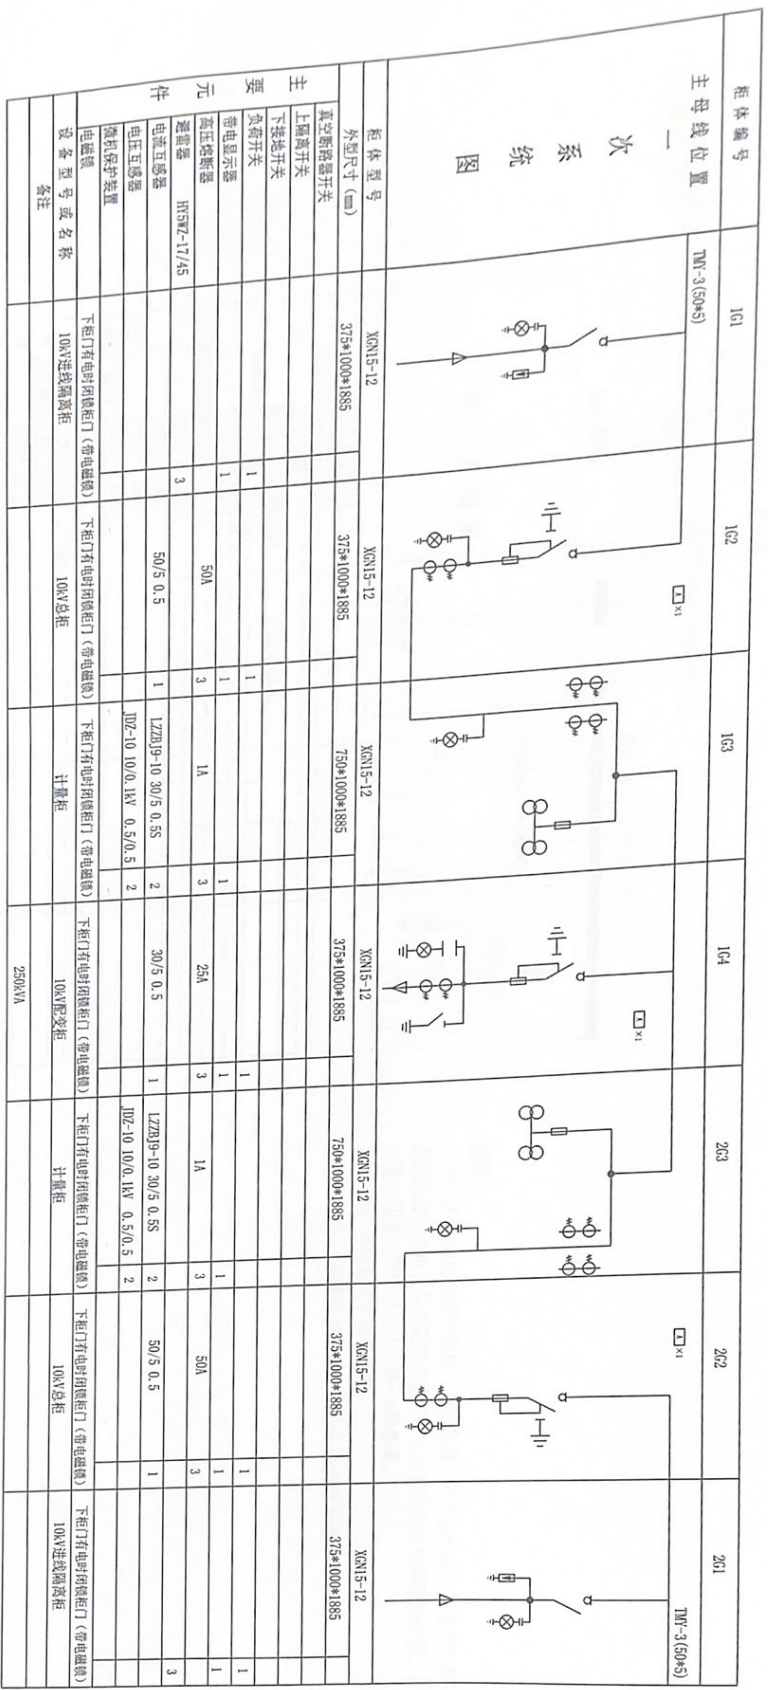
柜体编号
主母线位置
一次系统图
柜体型号
外型尺寸（mm）
主要元件
真空断路器开关
上隔离开关
下接地开关
负荷开关
带电显示器
高压熔断器
避雷器
电流互感器
电压互感器
微机保护装置
电能表
设备型号或名称
备注

| 柜体编号 | 1G1 | 1G2 | 1G3 | 1G4 | 2G3 | 2G2 | 2G1 |
|---|---|---|---|---|---|---|---|
| 主母线位置 | TMY-3(50*5) | | | | | | TMY-3(50*5) |
| 柜体型号 | XGN15-12 | XGN15-12 | XGN15-12 | XGN15-12 | XGN15-12 | XGN15-12 | XGN15-12 |
| 外型尺寸（mm） | 375*1000*1885 | 375*1000*1885 | 750*1000*1885 | 375*1000*1885 | 750*1000*1885 | 375*1000*1885 | 375*1000*1885 |
| 真空断路器开关 | | 1 | | 1 | | 1 | |
| 上隔离开关 | 1 | | | 1 | | 1 | 1 |
| 下接地开关 | | 1 | | 1 | | 1 | |
| 负荷开关 | | | 1 | | 1 | | |
| 带电显示器 | 1 | 1 | 1 | 1 | 1 | 1 | 1 |
| 高压熔断器 | | 50A 3 | 1A 3 | 25A 3 | 1A 3 | 50A 3 | |
| 避雷器 | HY5WZ-17/45 3 | | | | | | 3 |
| 电流互感器 | | 50/5 0.5 | LZZBJ9-10 30/5 0.5S 2 | 30/5 0.5 | LZZBJ9-10 30/5 0.5S 2 | 50/5 0.5 | |
| 电压互感器 | | | JDZ-10 10/0.1kV 0.5/0.5 2 | | JDZ-10 10/0.1kV 0.5/0.5 2 | | |
| 微机保护装置 | | 1 | | 1 | | 1 | |
| 电能表 | | | | | | | |
| 设备型号或名称 | 下柜门有电时闭锁柜门（带电磁锁） 10kV进线隔离柜 | 下柜门有电时闭锁柜门（带电磁锁） 10kV总柜 | 下柜门有电时闭锁柜门（带电磁锁） 计量柜 | 下柜门有电时闭锁柜门（带电磁锁） 10kV配变柜 | 下柜门有电时闭锁柜门（带电磁锁） 计量柜 | 下柜门有电时闭锁柜门（带电磁锁） 10kV总柜 | 下柜门有电时闭锁柜门（带电磁锁） 10kV进线隔离柜 |
| 备注 | | | | 250kVA | | | |

×1
×1
×1